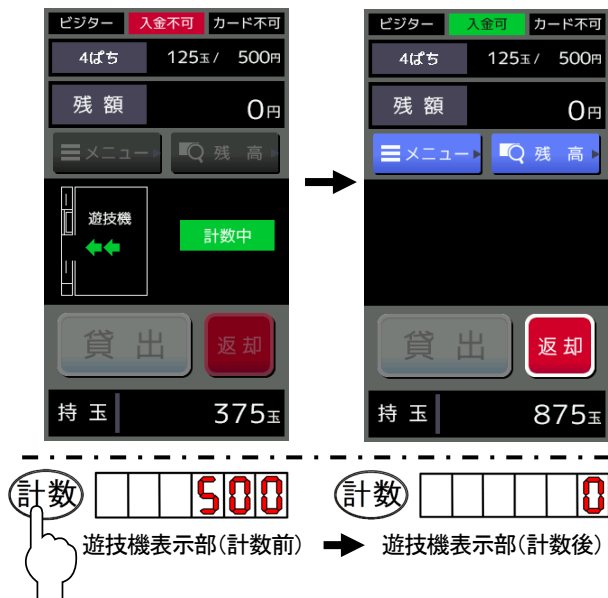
ビジター 入金不可 カード不可
4ぱち 125玉 / 500円
残額 0円
メニュー 残高
遊技機
計数中
貸出 返却
持玉 375玉

ビジター 入金可 カード不可
4ぱち 125玉 / 500円
残額 0円
メニュー 残高
貸出 返却
持玉 875玉

計数 500
遊技機表示部(計数前)

計数 0
遊技機表示部(計数後)